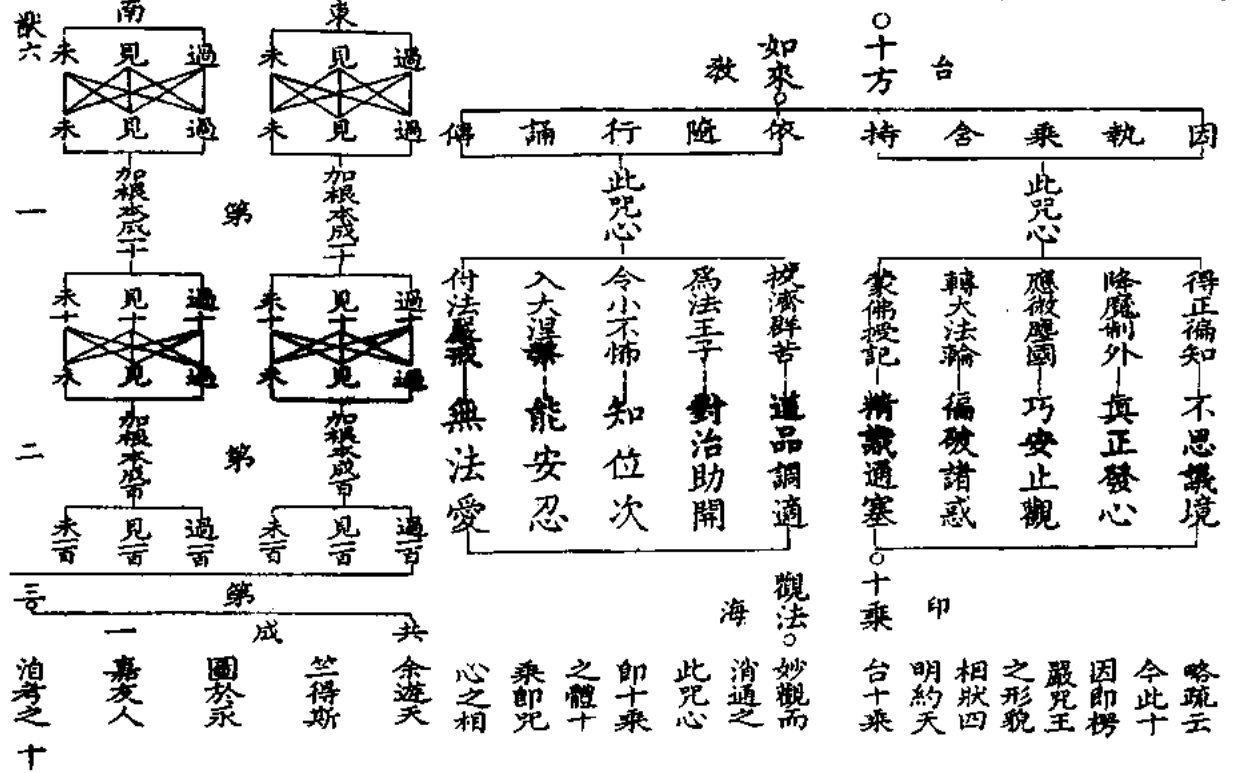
狀六

南
未 見 過
未 見 過
加根本成千
一 第
未十 見十 過十
未 見 過
加根本成百
二 第
未百 見百 過百
三 第

東
未 見 過
未 見 過
加根本成千
未十 見十 過十
未 見 過
加根本成百
未百 見百 過百

一 成 共

十方 台
如來 教

依 隨 行 誦 傳
此咒心
拔濟群苦 道品調適
爲法王子 對治助開
令小不怖 知位次
入大涅槃 能安忍
付法嚴藏 無法愛

因 執 乘 含 持
此咒心
得正徧知 不思議境
降魔制外 真正發心
應徹塵國 巧安止觀
轉大法輪 徧破諸惑
蒙佛授記 精識通塞

觀法 海
十乘 印

略疏云今此十因即楞嚴咒王之形貌相狀四明約天台十乘妙觀而消通之此咒心即十乘之體十乘即咒心之相余遊天竺得斯圖於京嘉友人泊壽之十